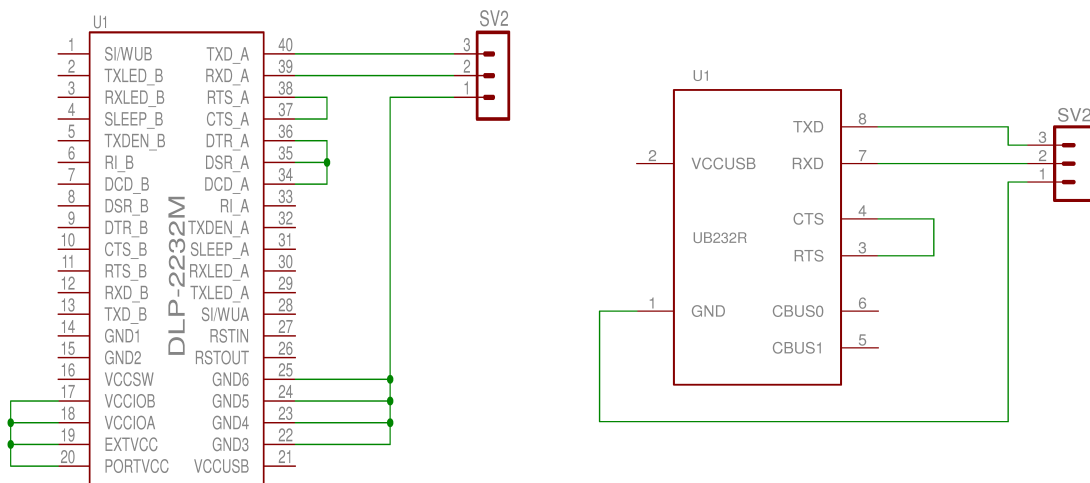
U1

DLP-2232M

| | | | |
|---|---|---|---|
| 1 | SI/WUB | TXD_A | 40 |
| 2 | TXLED_B | RXD_A | 39 |
| 3 | RXLED_B | RTS_A | 38 |
| 4 | SLEEP_B | CTS_A | 37 |
| 5 | TXDEN_B | DTR_A | 36 |
| 6 | RI_B | DSR_A | 35 |
| 7 | DCD_B | DCD_A | 34 |
| 8 | DSR_B | RI_A | 33 |
| 9 | DTR_B | TXDEN_A | 32 |
| 10 | CTS_B | SLEEP_A | 31 |
| 11 | RTS_B | RXLED_A | 30 |
| 12 | RXD_B | TXLED_A | 29 |
| 13 | TXD_B | SI/WUA | 28 |
| 14 | GND1 | RSTIN | 27 |
| 15 | GND2 | RSTOUT | 26 |
| 16 | VCCSW | GND6 | 25 |
| 17 | VCCIOB | GND5 | 24 |
| 18 | VCCIOA | GND4 | 23 |
| 19 | EXTVCC | GND3 | 22 |
| 20 | PORTVCC | VCCUSB | 21 |

SV2
3
2
1

U1
UB232R
2 VCCUSB
1 GND
TXD 8
RXD 7
CTS 4
RTS 3
CBUS0 6
CBUS1 5

SV2
3
2
1